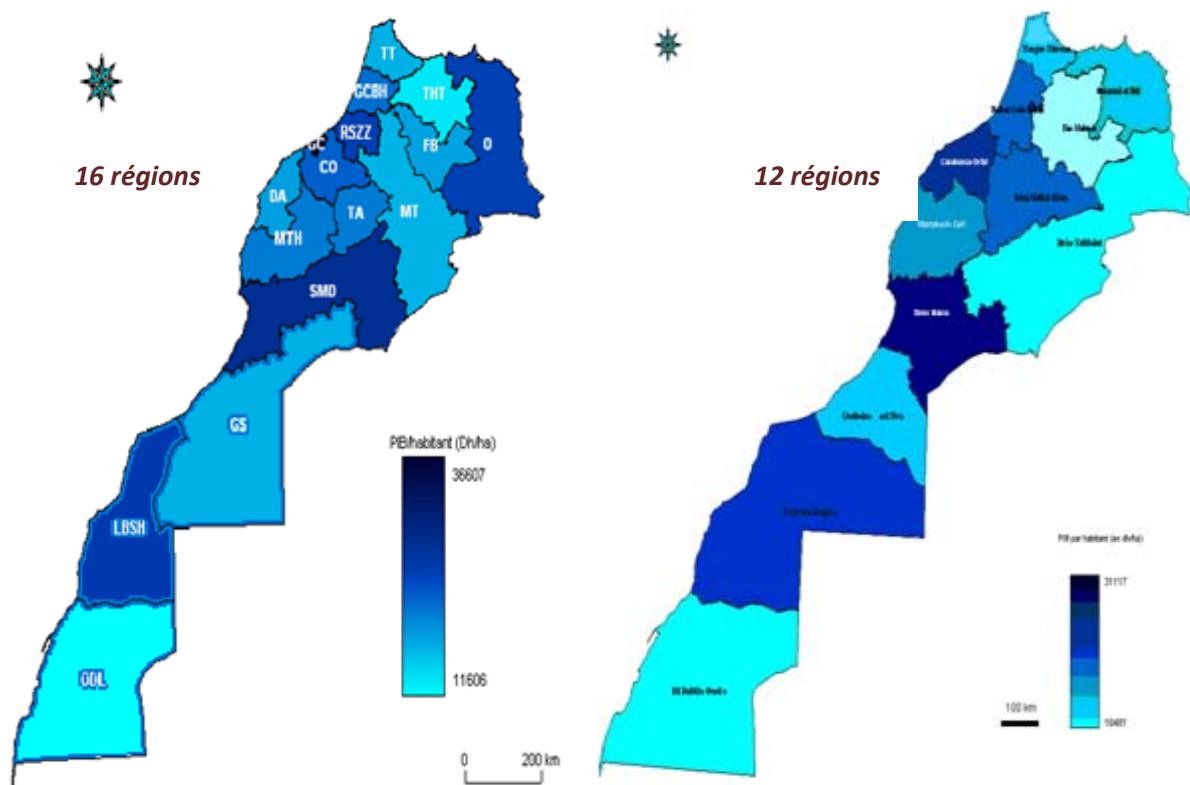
16 régions

TT
GCBH
THT
RSZZ
GC
CO
FB
O
DA
TA
MT
MTH
SMD
GS
LBSH
ODL

PIB/habitant (Dh/ha)
36607
11606

0
200 km

12 régions

Tanger Tetouan
Oriental et Rif
Rabat Salé Kénitra
Fès Meknès
Casablanca Settat
Beni Mellal Khénifra
Drâa Tafilalet
Marrakech Safi
Souss Massa
Guelmim Oued Noun
Laâyoune Sakia
Ed Dakhla Oued ed

PIB par habitant (en dh/ha)
31117
10481
100 km